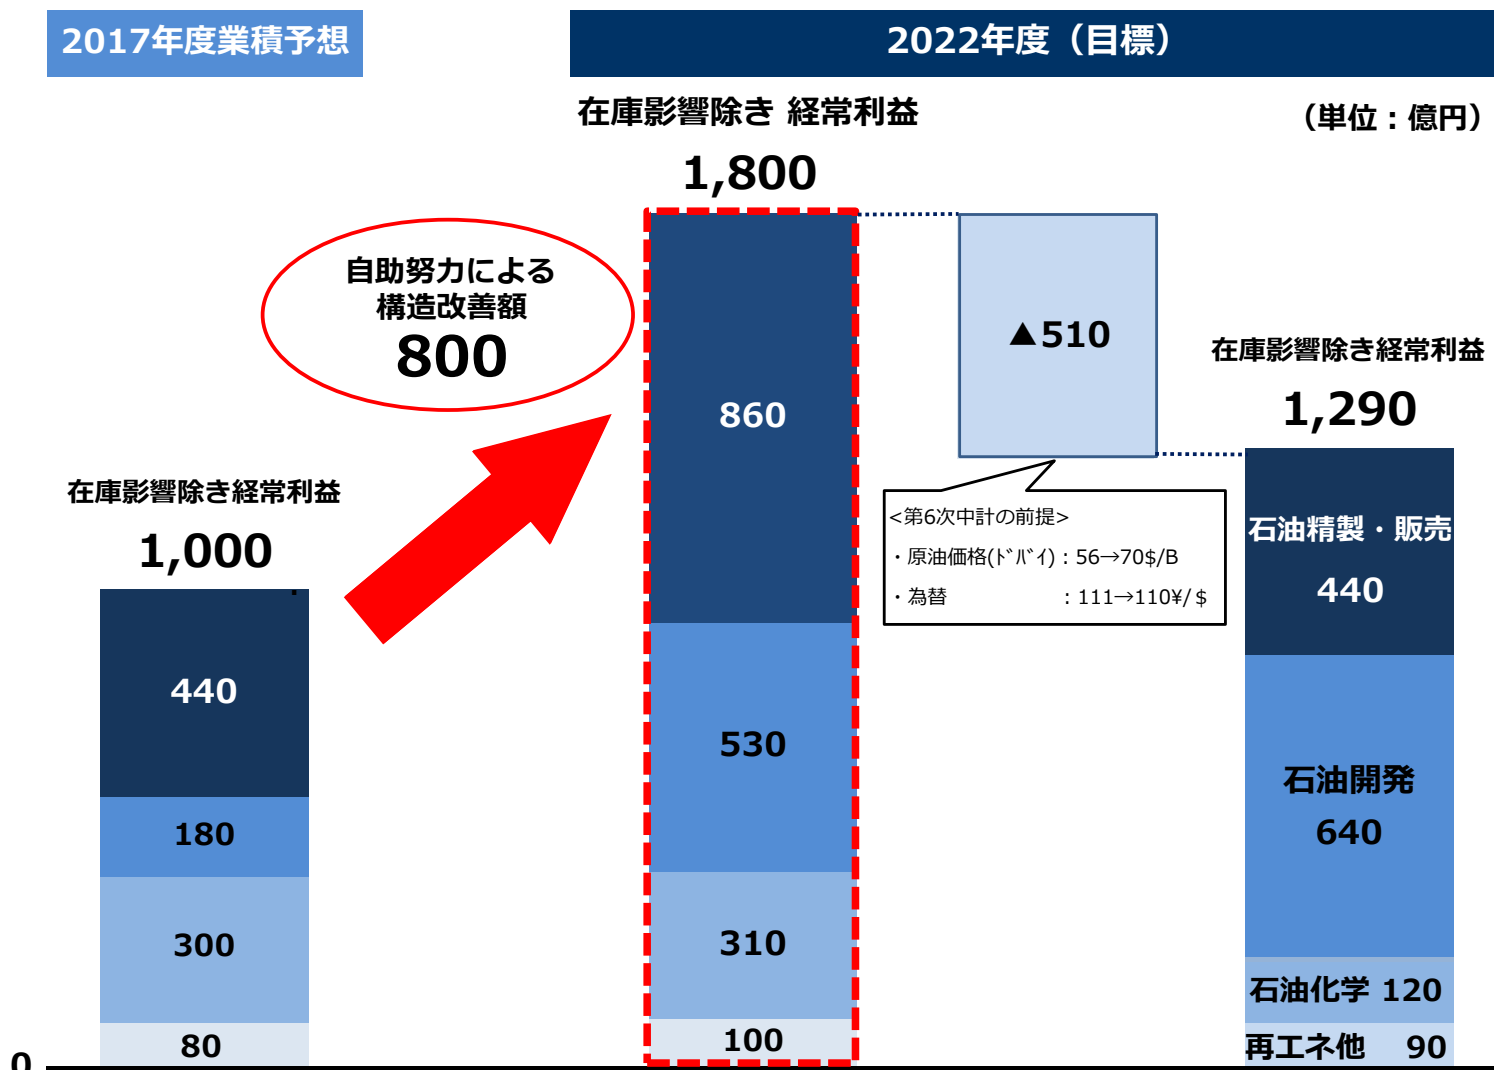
2017年度業積予想

2022年度（目標）

在庫影響除き 経常利益

（単位：億円）

1,800

自助努力による
構造改善額
800

860

▲510

在庫影響除き経常利益

1,290

<第6次中計の前提>
・原油価格(ドバイ)：56→70$/B
・為替 ：111→110¥/＄

在庫影響除き経常利益

1,000

石油精製・販売
440

440

530

石油開発
640

180

300

310

石油化学 120

80

100

再エネ他 90

0